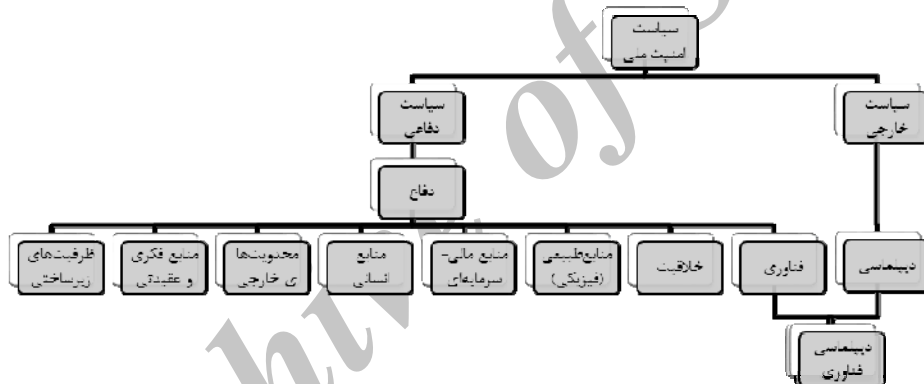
سیاست امنیت ملی

سیاست دفاعی

سیاست خارجی

دفاع

ظرفیت‌های زیرساختی

منابع فکری و عقیدتی

محدودیت‌ها ی خارجی

منابع انسانی

منابع مالی-سرمایه‌ای

منابع‌طبیعی (فیزیکی)

خلاقیت

فناوری

دیپلماسی

دیپلماسی فناوری